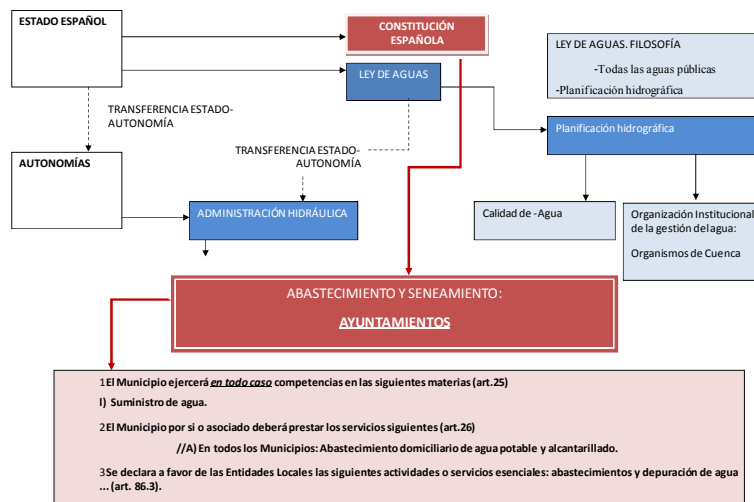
ESTADO ESPAÑOL

CONSTITUCIÓN ESPAÑOLA

LEY DE AGUAS. FILOSOFÍA

-Todas las aguas públicas

-Planificación hidrográfica

LEY DE AGUAS

TRANSFERENCIA ESTADO-AUTONOMÍA

Planificación hidrográfica

AUTONOMÍAS

TRANSFERENCIA ESTADO-AUTONOMÍA

ADMINISTRACIÓN HIDRÁULICA

Calidad de -Agua

Organización Institucional de la gestión del agua:

Organismos de Cuenca

ABASTECIMIENTO Y SENEAMIENTO:

AYUNTAMIENTOS

1 El Municipio ejercerá *en todo caso* competencias en las siguientes materias (art.25)

l) Suministro de agua.

2 El Municipio por si o asociado deberá prestar los servicios siguientes (art.26)

//A) En todos los Municipios: Abastecimiento domiciliario de agua potable y alcantarillado.

3 Se declara a favor de las Entidades Locales las siguientes actividades o servicios esenciales: abastecimientos y depuración de agua ... (art. 86.3).